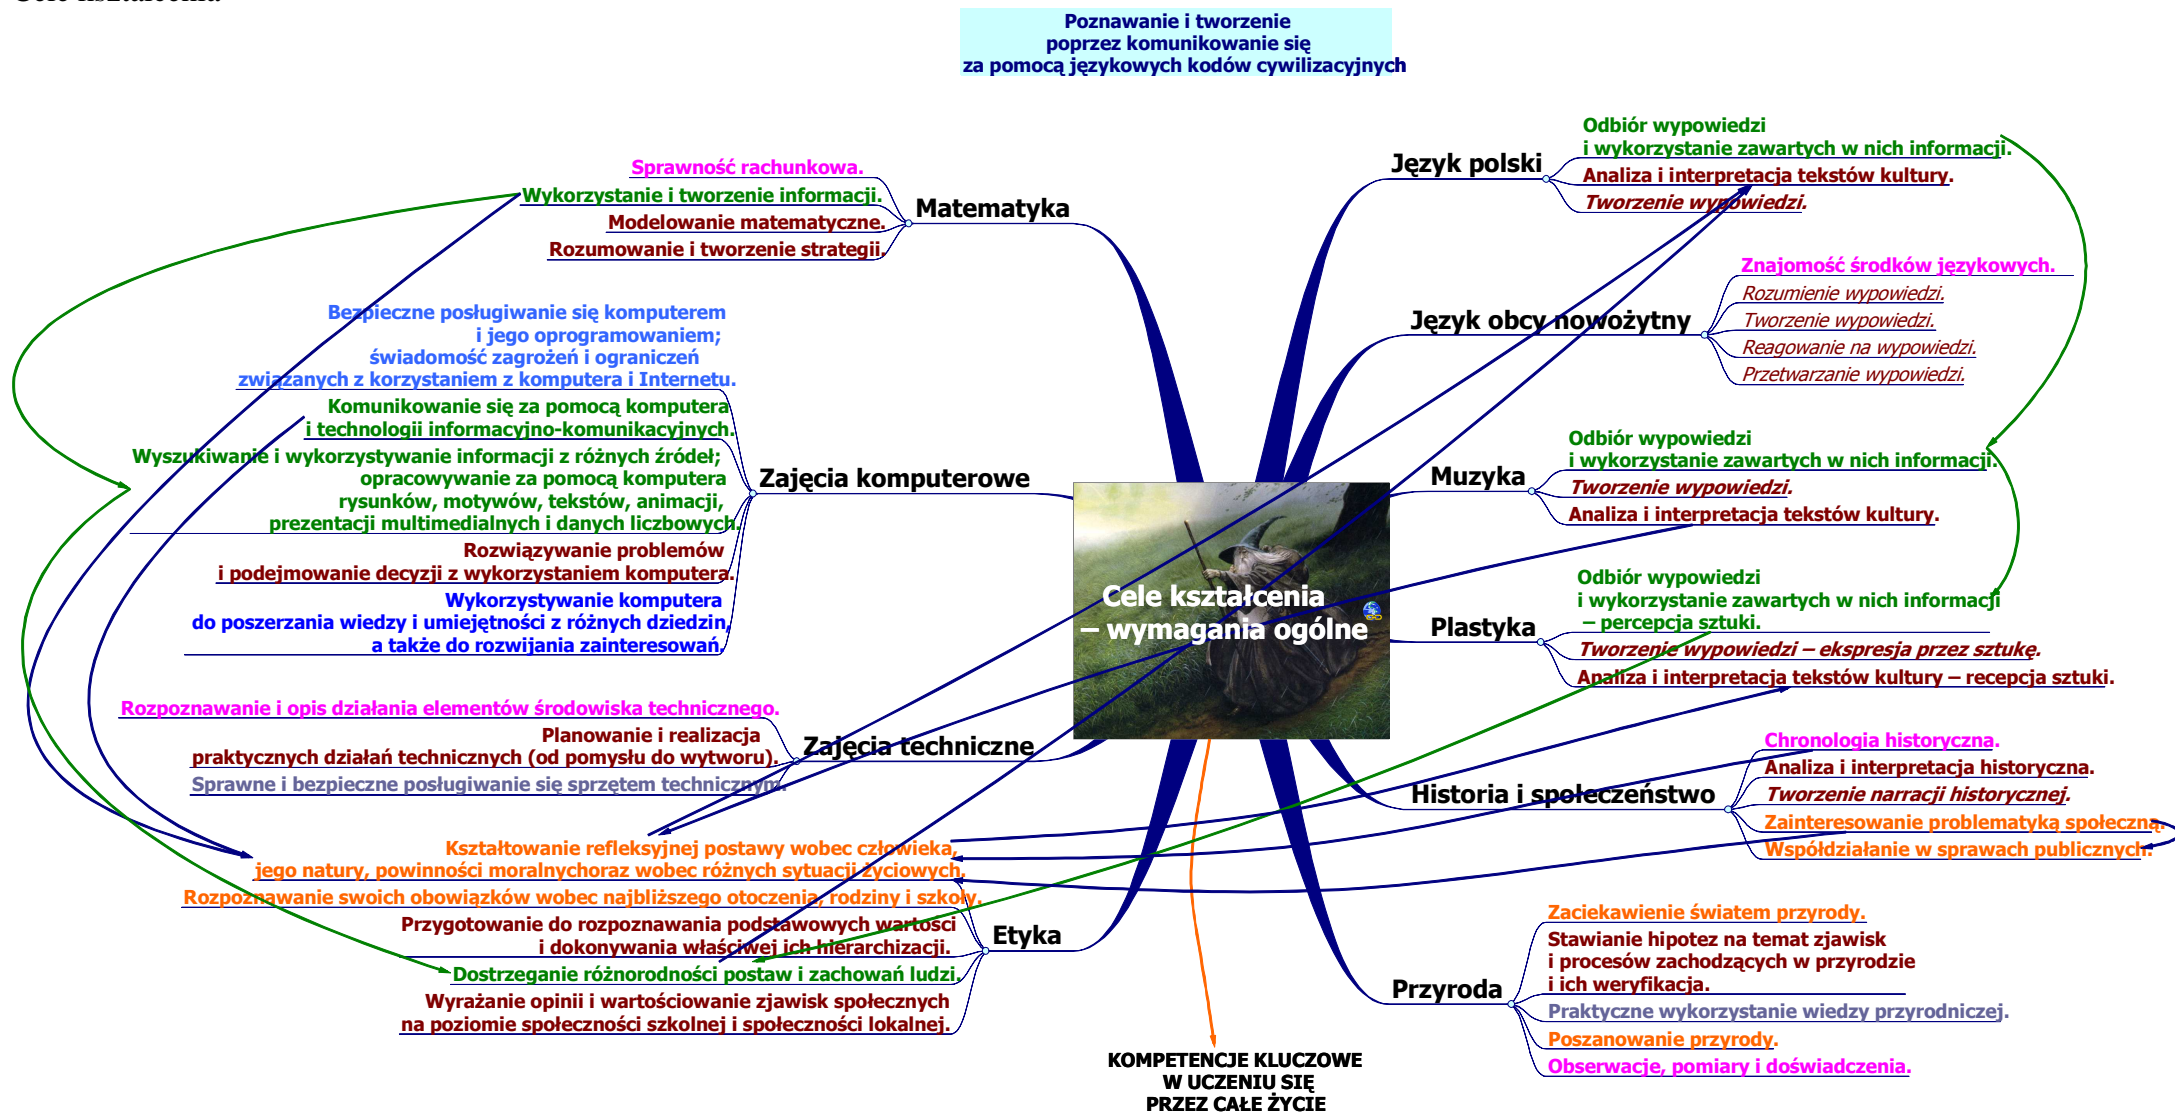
Cele kształcenia

Poznawanie i tworzenie poprzez komunikowanie się za pomocą językowych kodów cywilizacyjnych

Cele kształcenia – wymagania ogólne

Matematyka
Sprawność rachunkowa.
Wykorzystanie i tworzenie informacji.
Modelowanie matematyczne.
Rozumowanie i tworzenie strategii.

Zajęcia komputerowe
Bezpieczne posługiwanie się komputerem i jego oprogramowaniem; świadomość zagrożeń i ograniczeń związanych z korzystaniem z komputera i Internetu.
Komunikowanie się za pomocą komputera i technologii informacyjno-komunikacyjnych.
Wyszukiwanie i wykorzystywanie informacji z różnych źródeł; opracowywanie za pomocą komputera rysunków, motywów, tekstów, animacji, prezentacji multimedialnych i danych liczbowych.
Rozwiązywanie problemów i podejmowanie decyzji z wykorzystaniem komputera.
Wykorzystywanie komputera do poszerzania wiedzy i umiejętności z różnych dziedzin, a także do rozwijania zainteresowań.

Zajęcia techniczne
Rozpoznawanie i opis działania elementów środowiska technicznego.
Planowanie i realizacja praktycznych działań technicznych (od pomysłu do wytworu).
Sprawne i bezpieczne posługiwanie się sprzętem technicznym.

Etyka
Kształtowanie refleksyjnej postawy wobec człowieka, jego natury, powinności moralnychoraz wobec różnych sytuacji życiowych.
Rozpoznawanie swoich obowiązków wobec najbliższego otoczenia, rodziny i szkoły.
Przygotowanie do rozpoznawania podstawowych wartości i dokonywania właściwej ich hierarchizacji.
Dostrzeganie różnorodności postaw i zachowań ludzi.
Wyrażanie opinii i wartościowanie zjawisk społecznych na poziomie społeczności szkolnej i społeczności lokalnej.

Język polski
Odbiór wypowiedzi i wykorzystanie zawartych w nich informacji.
Analiza i interpretacja tekstów kultury.
Tworzenie wypowiedzi.

Język obcy nowożytny
Znajomość środków językowych.
Rozumienie wypowiedzi.
Tworzenie wypowiedzi.
Reagowanie na wypowiedzi.
Przetwarzanie wypowiedzi.

Muzyka
Odbiór wypowiedzi i wykorzystanie zawartych w nich informacji.
Tworzenie wypowiedzi.
Analiza i interpretacja tekstów kultury.

Plastyka
Odbiór wypowiedzi i wykorzystanie zawartych w nich informacji – percepcja sztuki.
Tworzenie wypowiedzi – ekspresja przez sztukę.
Analiza i interpretacja tekstów kultury – recepcja sztuki.

Historia i społeczeństwo
Chronologia historyczna.
Analiza i interpretacja historyczna.
Tworzenie narracji historycznej.
Zainteresowanie problematyką społeczną.
Współdziałanie w sprawach publicznych.

Przyroda
Zaciekawienie światem przyrody.
Stawianie hipotez na temat zjawisk i procesów zachodzących w przyrodzie i ich weryfikacja.
Praktyczne wykorzystanie wiedzy przyrodniczej.
Poszanowanie przyrody.
Obserwacje, pomiary i doświadczenia.

KOMPETENCJE KLUCZOWE W UCZENIU SIĘ PRZEZ CAŁE ŻYCIE